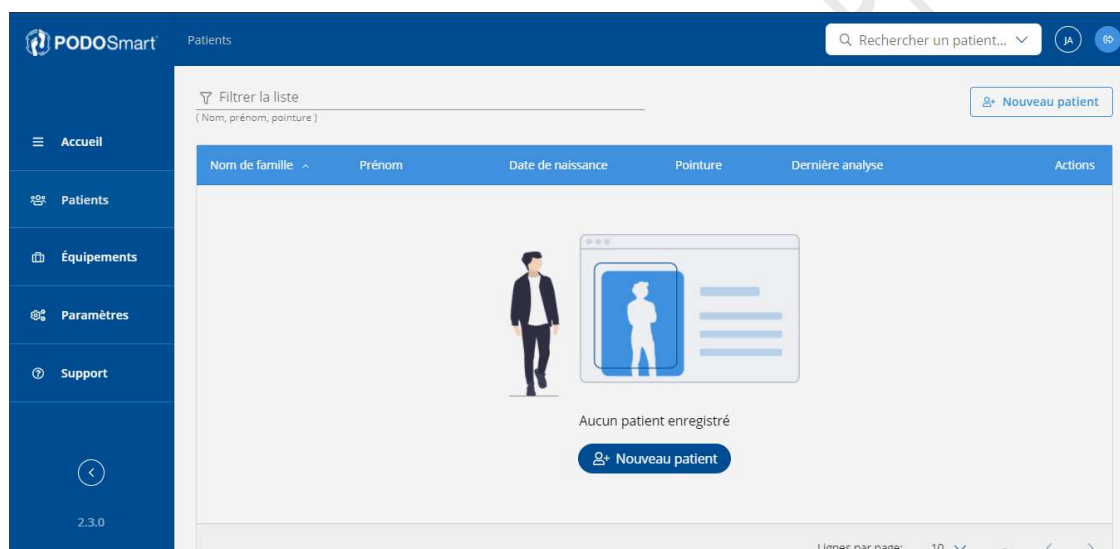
PODOSmart

Patients

Rechercher un patient...

JA

Accueil

Patients

Équipements

Paramètres

Support

2.3.0

Filtrer la liste
( Nom, prénom, pointure )

Nouveau patient

| Nom de famille | Prénom | Date de naissance | Pointure | Dernière analyse | Actions |
|---|---|---|---|---|---|

Aucun patient enregistré

Nouveau patient

Lignes par page: 10